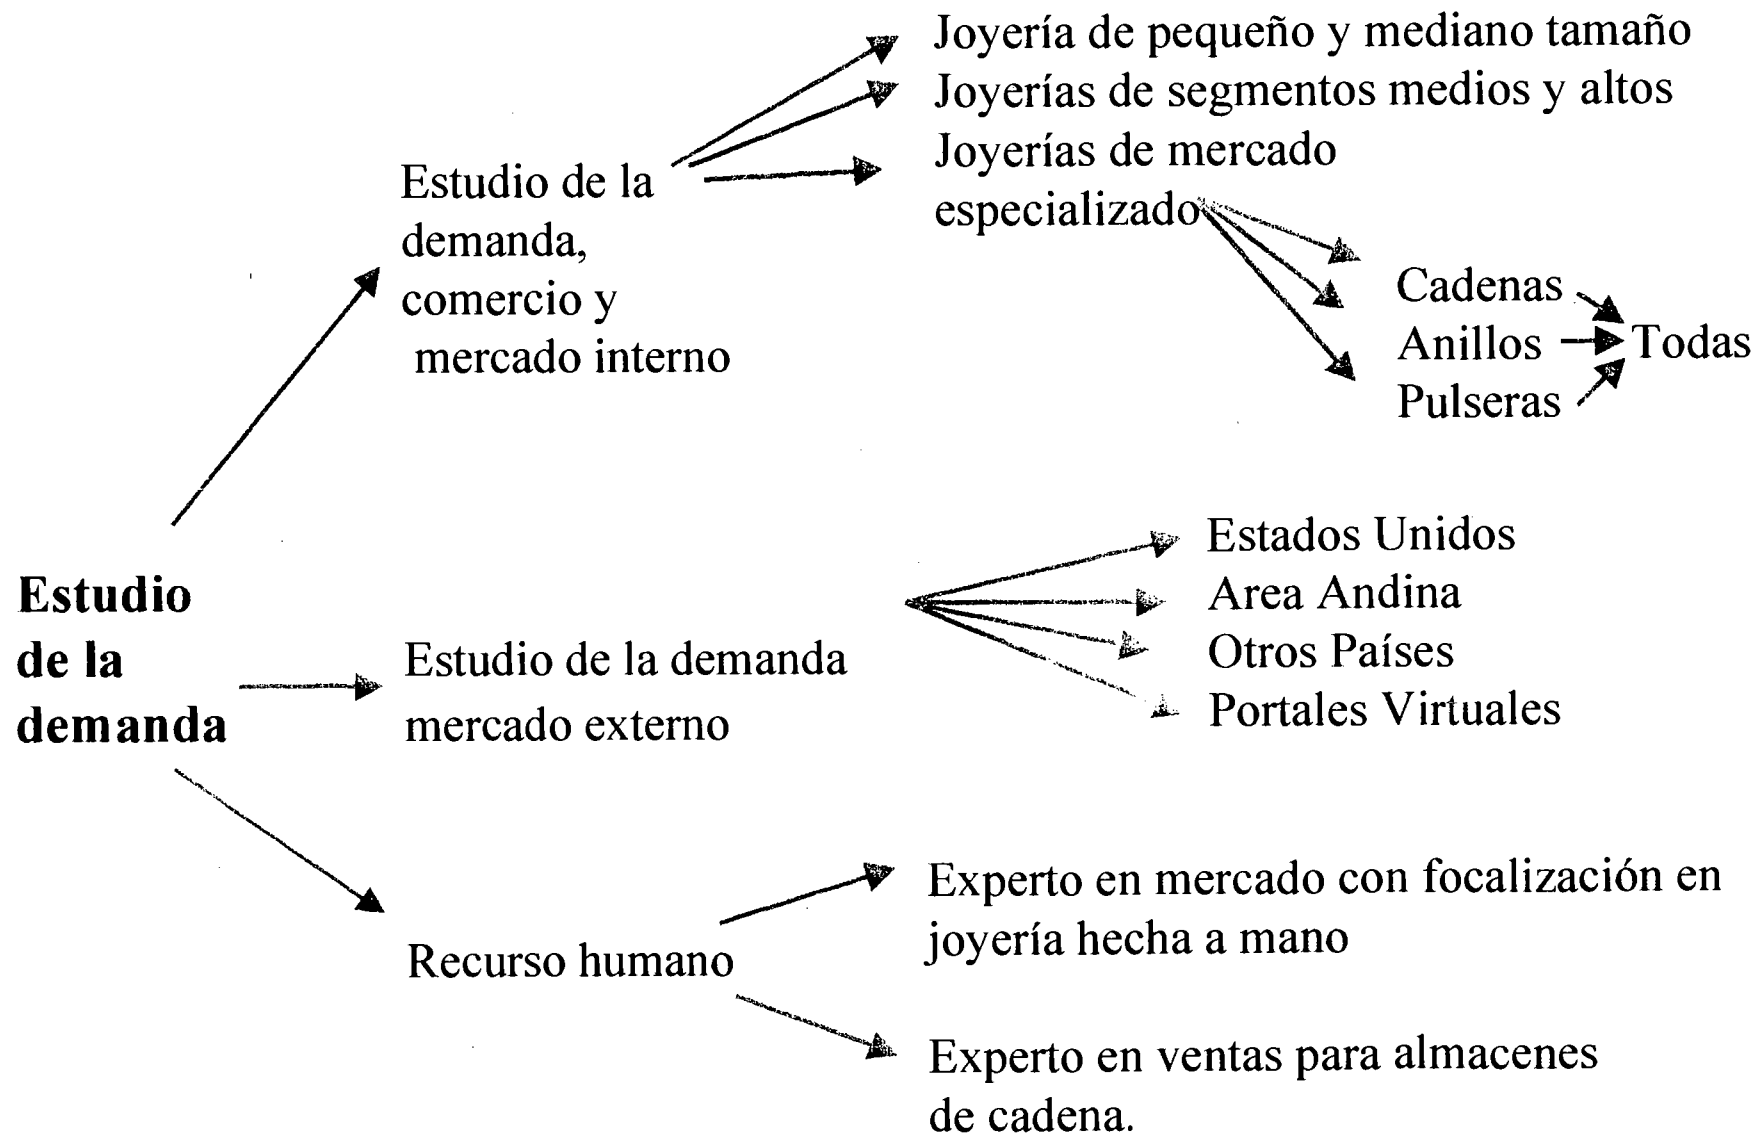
Joyería de pequeño y mediano tamaño
Joyerías de segmentos medios y altos
Joyerías de mercado especializado

Estudio de la demanda, comercio y mercado interno

Cadenas
Anillos
Pulseras

Todas

Estados Unidos
Area Andina
Otros Países
Portales Virtuales

Estudio de la demanda

Estudio de la demanda mercado externo

Recurso humano

Experto en mercado con focalización en joyería hecha a mano

Experto en ventas para almacenes de cadena.